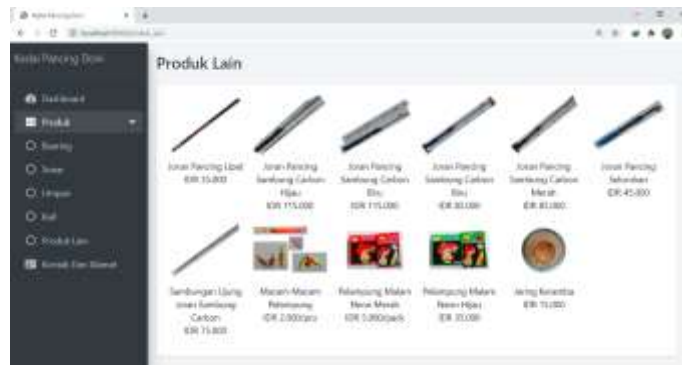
Toko Pancing Dion

Dashboard
Produk
Reeling
Senar
Umpan
Kail
Produk Lain
Kontak Dan Alamat

Produk Lain

Joran Pancing Ubal
IDR 35.000

Joran Pancing Sambung Carbon Hijau
IDR 115.000

Joran Pancing Sambung Carbon Biru
IDR 115.000

Joran Pancing Sambung Carbon Biru
IDR 80.000

Joran Pancing Sambung Carbon Merah
IDR 80.000

Joran Pancing Sebatang
IDR 45.000

Sambungan Ujung Joran Sambung Carbon
IDR 15.000

Macam-Macam Pelampung
IDR 2.000/pcs

Pelampung Malam Neon Merah
IDR 3.000/pack

Pelampung Malam Neon Hijau
IDR 35.000

Jaring Keramba
IDR 15.000